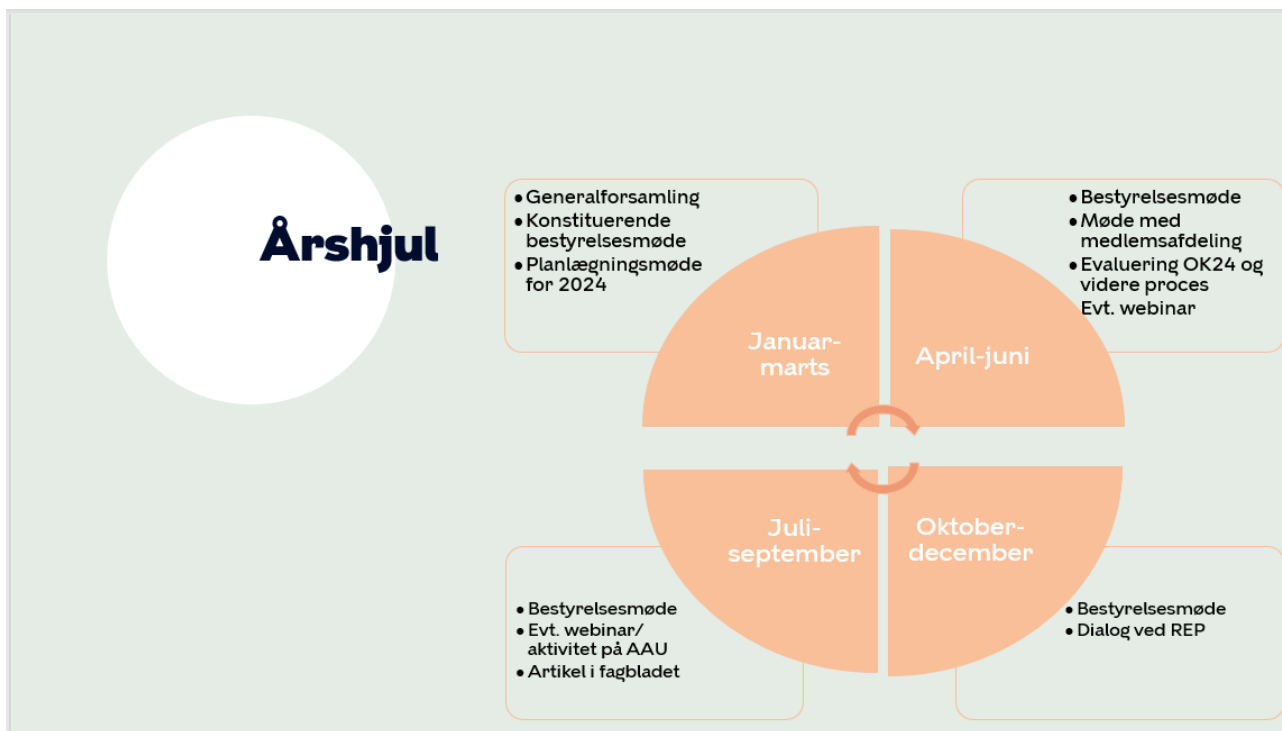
Årshjul

- Generalforsamling
- Konstituerende bestyrelsesmøde
- Planlægningsmøde for 2024

- Bestyrelsesmøde
- Møde med medlemsafdeling
- Evaluering OK24 og videre proces
Evt. webinar

Januar-marts

April-juni

Juli-september

Oktober-december

- Bestyrelsesmøde
- Evt. webinar/ aktivitet på AAU
- Artikel i fagbladet

- Bestyrelsesmøde
- Dialog ved REP